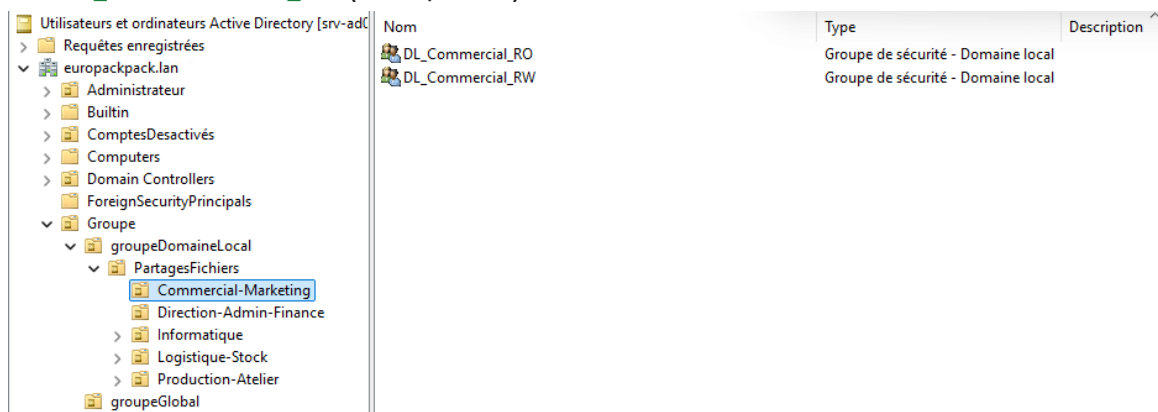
Utilisateurs et ordinateurs Active Directory [srv-ad0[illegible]
Requêtes enregistrées
europackpack.lan
Administrateur
Builtin
ComptesDesactivés
Computers
Domain Controllers
ForeignSecurityPrincipals
Groupe
groupeDomaineLocal
PartagesFichiers
Commercial-Marketing
Direction-Admin-Finance
Informatique
Logistique-Stock
Production-Atelier
groupeGlobal

| Nom | Type | Description |
|---|---|---|
| DL_Commercial_RO | Groupe de sécurité - Domaine local | |
| DL_Commercial_RW | Groupe de sécurité - Domaine local | |